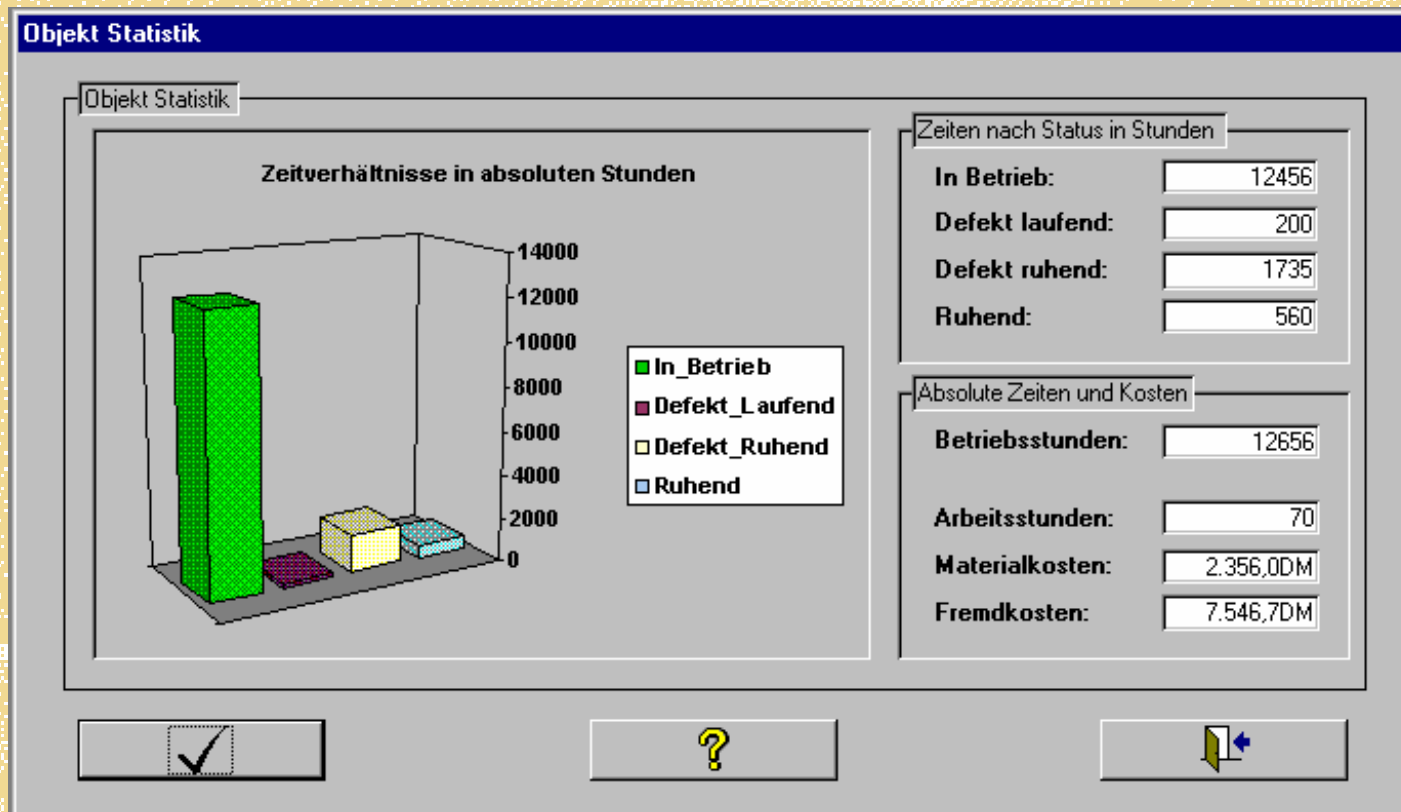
Objekt Statistik

Objekt Statistik

Zeitverhältnisse in absoluten Stunden

14000
12000
10000
8000
6000
4000
2000
0

In_Betrieb
Defekt_Laufend
Defekt_Ruhend
Ruhend

Zeiten nach Status in Stunden

| | |
|---|---|
| In Betrieb: | 12456 |
| Defekt laufend: | 200 |
| Defekt ruhend: | 1735 |
| Ruhend: | 560 |

Absolute Zeiten und Kosten

| | |
|---|---|
| Betriebsstunden: | 12656 |
| Arbeitsstunden: | 70 |
| Materialkosten: | 2.356,0DM |
| Fremdkosten: | 7.546,7DM |

?